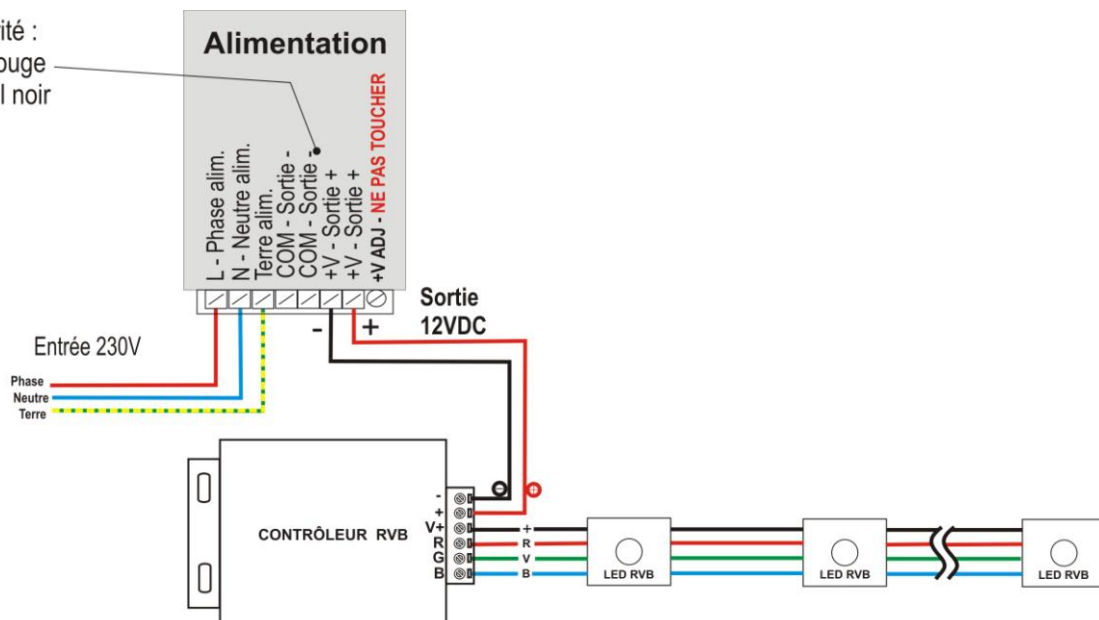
ité :
ouge
l noir

Alimentation

L - Phase alim.
N - Neutre alim.
Terre alim.
COM - Sortie -
COM - Sortie -
+V - Sortie +
+V - Sortie +
+V ADJ - NE PAS TOUCHER

Sortie
12VDC

-
+

Entrée 230V

Phase
Neutre
Terre

CONTRÔLEUR RVB

-
+
V+
R
G
B

+
R
V
B

LED RVB
LED RVB
LED RVB